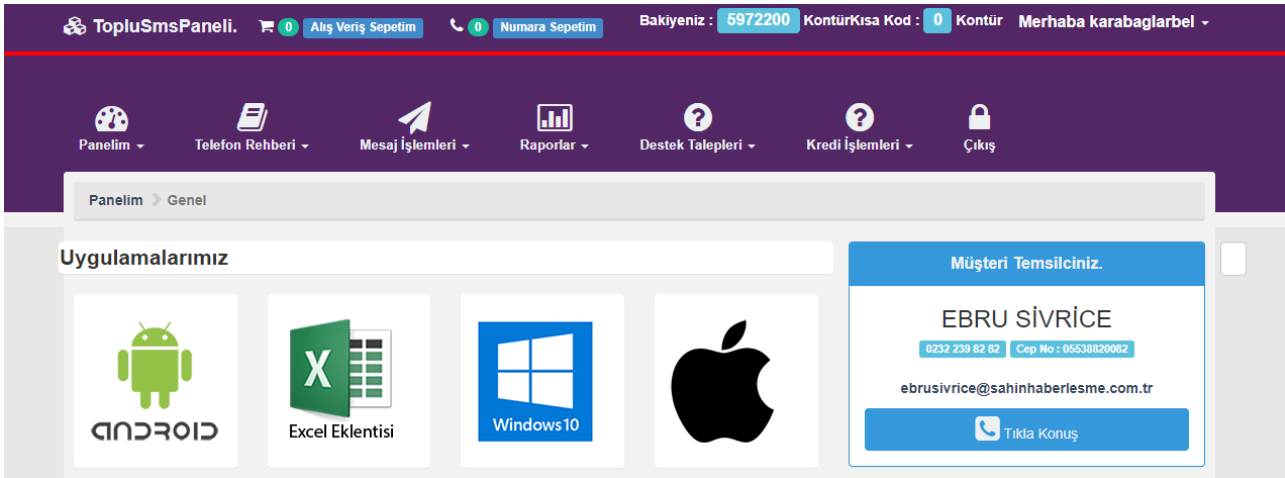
TopluSmsPaneli. 0 Alış Veriş Sepetim 0 Numara Sepetim Bakiyeniz : 5972200 KontürKısa Kod : 0 Kontür Merhaba karabaglarbel

Panelim Telefon Rehberi Mesaj İşlemleri Raporlar Destek Talepleri Kredi İşlemleri Çıkış

Panelim Genel

Uygulamalarımız

ANDROID

X

Excel Eklentisi

Windows10

Müşteri Temsilciniz.

EBRU SİVRİCE

0232 239 82 82 Cep No : 05538820082

ebrusivrice@sahinhaberlesme.com.tr

Tıkla Konuş